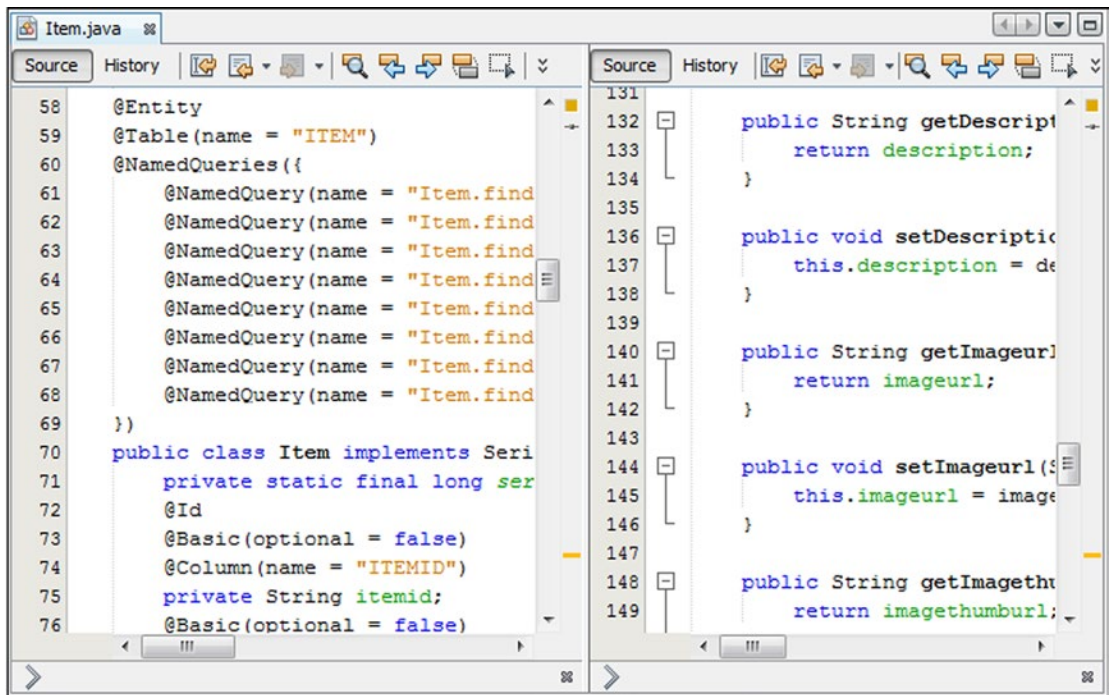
Item.java

Source History

58 @Entity
59 @Table(name = "ITEM")
60 @NamedQueries({
61 @NamedQuery(name = "Item.find
62 @NamedQuery(name = "Item.find
63 @NamedQuery(name = "Item.find
64 @NamedQuery(name = "Item.find
65 @NamedQuery(name = "Item.find
66 @NamedQuery(name = "Item.find
67 @NamedQuery(name = "Item.find
68 @NamedQuery(name = "Item.find
69 })
70 public class Item implements Seri
71 private static final long ser
72 @Id
73 @Basic(optional = false)
74 @Column(name = "ITEMID")
75 private String itemid;
76 @Basic(optional = false)

Source History

131
132 public String getDescript
133 return description;
134 }
135
136 public void setDescriptic
137 this.description = de
138 }
139
140 public String getImageurl
141 return imageurl;
142 }
143
144 public void setImageurl(S
145 this.imageurl = image
146 }
147
148 public String getImagethu
149 return imagethumburl;